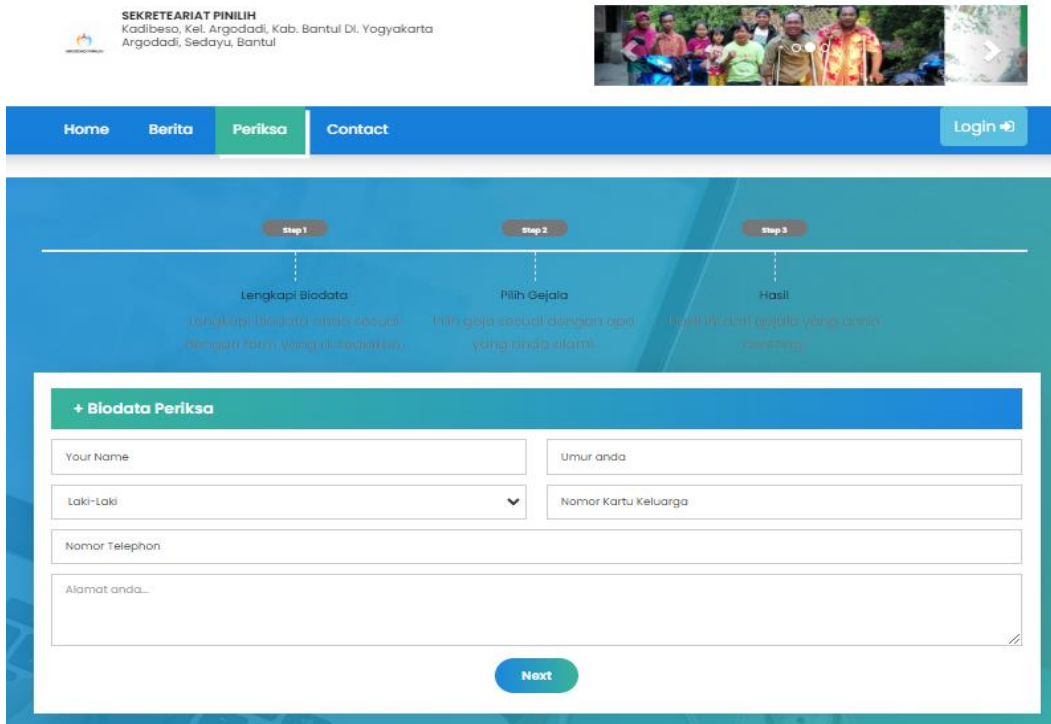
SEKRETEARIAT PINILIH
Kadibeso, Kel. Argodadi, Kab. Bantul DI. Yogyakarta
Argodadi, Sedayu, Bantul

Home Berita Periksa Contact

Login

Step 1
Lengkapi Biodata
Lengkapi biodata anda sesuai dengan form yang disediakan

Step 2
Pilih Gejala
Pilih gejala sesuai dengan apa yang anda alami

Step 3
Hasil
Hasil ini dari gejala yang anda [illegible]

+ Biodata Periksa

Your Name

Umur anda

Laki-Laki

Nomor Kartu Keluarga

Nomor Telephon

Alamat anda...

Next